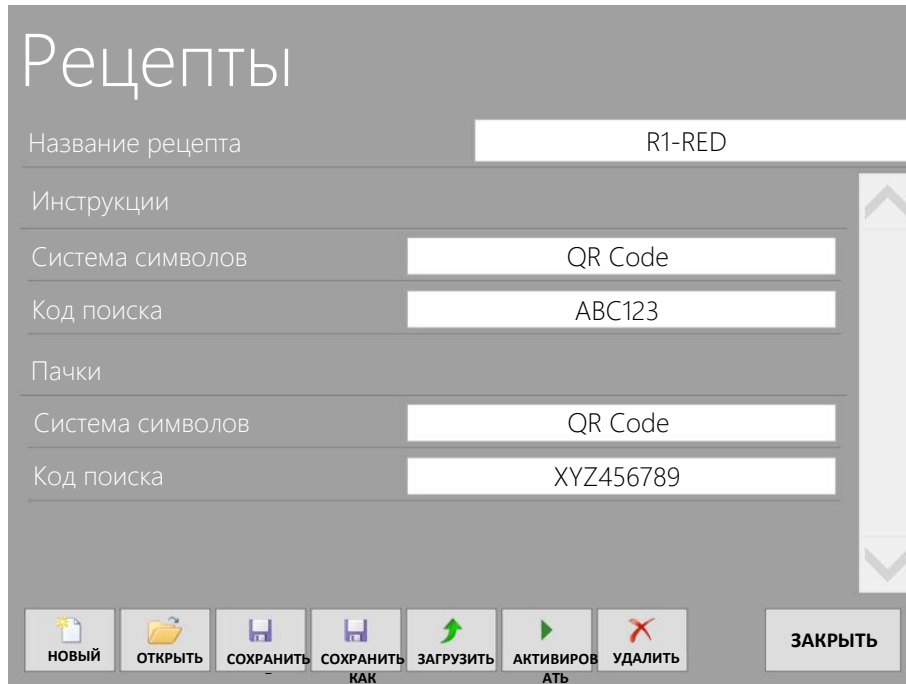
Рецепты

Название рецепта | R1-RED

Инструкции

Система символов | QR Code

Код поиска | ABC123

Пачки

Система символов | QR Code

Код поиска | XYZ456789

НОВЫЙ
ОТКРЫТЬ
СОХРАНИТЬ
СОХРАНИТЬ КАК
ЗАГРУЗИТЬ
АКТИВИРОВАТЬ
УДАЛИТЬ
ЗАКРЫТЬ